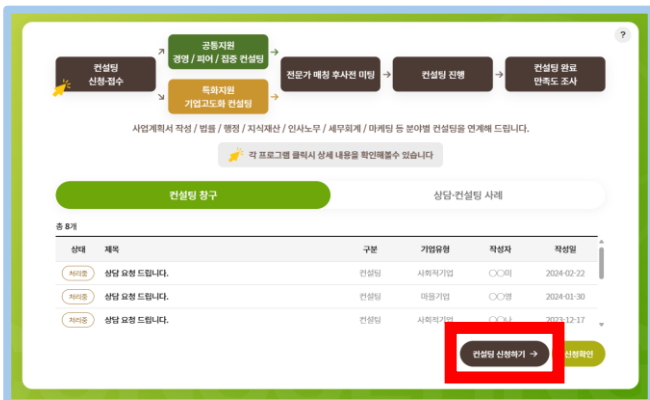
?

컨설팅 신청·접수

공통지원 경영 / 피어 / 집중 컨설팅

특화지원 기업고도화 컨설팅

전문가 매칭 후사전 미팅

컨설팅 진행

컨설팅 완료 만족도 조사

사업계획서 작성 / 법률 / 행정 / 지식재산 / 인사노무 / 세무회계 / 마케팅 등 분야별 컨설팅을 연계해 드립니다.

각 프로그램 클릭시 상세 내용을 확인해볼수 있습니다

컨설팅 창구

상담·컨설팅 사례

총 8개

| 상태 | 제목 | 구분 | 기업유형 | 작성자 | 작성일 |
|---|---|---|---|---|---|
| 처리중 | 상담 요청 드립니다. | 컨설팅 | 사회적기업 | ○○미 | 2024-02-22 |
| 처리중 | 상담 요청 드립니다. | 컨설팅 | 마을기업 | ○○영 | 2024-01-30 |
| 처리중 | 상담 요청 드립니다. | 컨설팅 | 사회적기업 | ○○나 | 2023-12-17 |

컨설팅 신청하기 →

신청확인